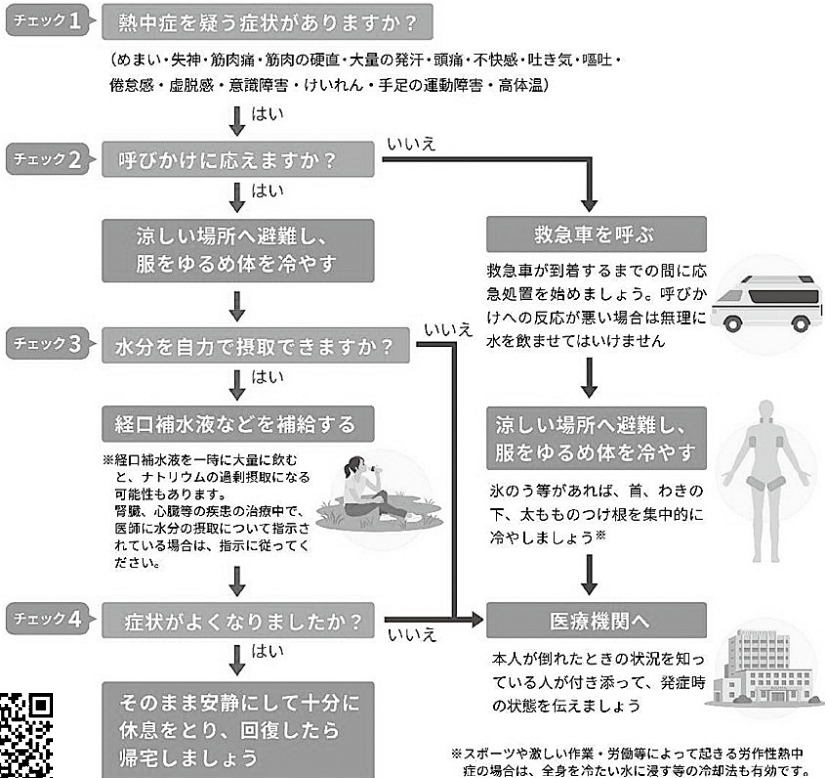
チェック1 熱中症を疑う症状がありますか？

（めまい・失神・筋肉痛・筋肉の硬直・大量の発汗・頭痛・不快感・吐き気・嘔吐・倦怠感・虚脱感・意識障害・けいれん・手足の運動障害・高体温）

はい

チェック2 呼びかけに応えますか？

いいえ

はい

涼しい場所へ避難し、服をゆるめ体を冷やす

救急車を呼ぶ

救急車が到着するまでの間に応急処置を始めましょう。呼びかけへの反応が悪い場合は無理に水を飲ませてはいけません

チェック3 水分を自力で摂取できますか？

いいえ

はい

経口補水液などを補給する

※経口補水液を一時に大量に飲むと、ナトリウムの過剰摂取になる可能性もあります。
腎臓、心臓等の疾患の治療中で、医師に水分の摂取について指示されている場合は、指示に従ってください。

涼しい場所へ避難し、服をゆるめ体を冷やす

氷のう等があれば、首、わきの下、太ももものつけ根を集中的に冷やしましょう※

チェック4 症状がよくなりましたか？

いいえ

医療機関へ

はい

本人が倒れたときの状況を知っている人が付き添って、発症時の状態を伝えましょう

そのまま安静にして十分に休息をとり、回復したら帰宅しましょう

※スポーツや激しい作業・労働等によって起きる労作性熱中症の場合は、全身を冷たい水に浸す等の冷却法も有効です。